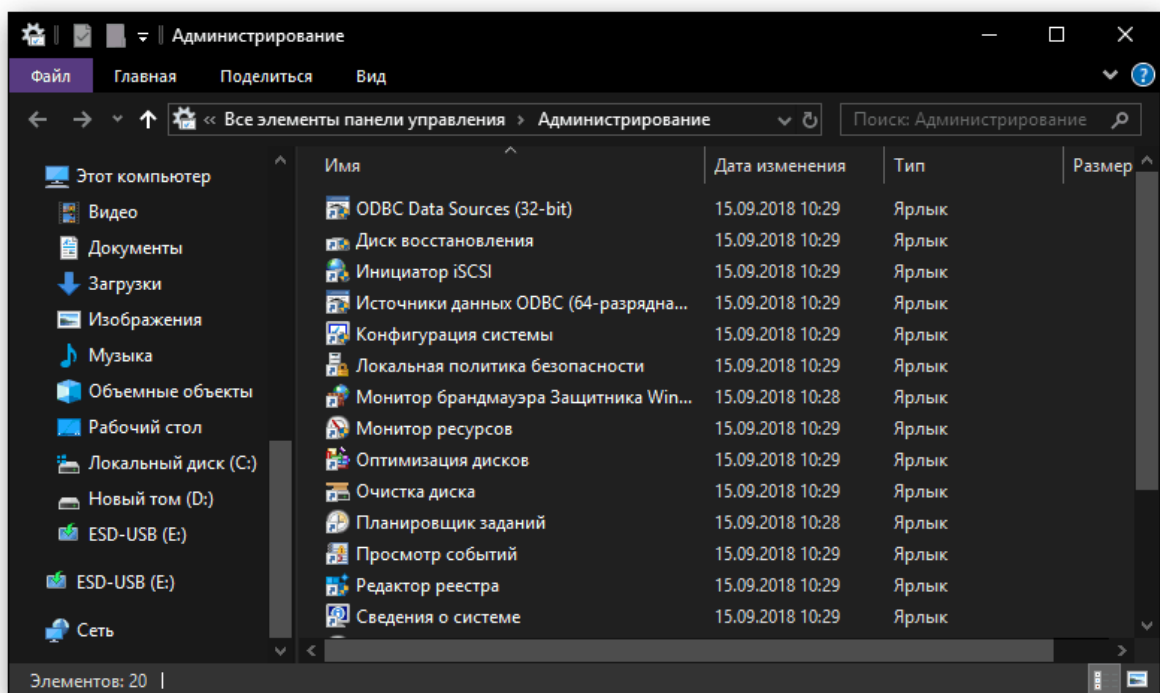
Администрирование

Файл Главная Поделиться Вид

« Все элементы панели управления › Администрирование

Поиск: Администрирование

Этот компьютер
Видео
Документы
Загрузки
Изображения
Музыка
Объемные объекты
Рабочий стол
Локальный диск (C:)
Новый том (D:)
ESD-USB (E:)
ESD-USB (E:)
Сеть

| Имя | Дата изменения | Тип | Размер |
|---|---|---|---|
| ODBC Data Sources (32-bit) | 15.09.2018 10:29 | Ярлык | |
| Диск восстановления | 15.09.2018 10:29 | Ярлык | |
| Инициатор iSCSI | 15.09.2018 10:29 | Ярлык | |
| Источники данных ODBC (64-разрядна... | 15.09.2018 10:29 | Ярлык | |
| Конфигурация системы | 15.09.2018 10:29 | Ярлык | |
| Локальная политика безопасности | 15.09.2018 10:29 | Ярлык | |
| Монитор брандмауэра Защитника Win... | 15.09.2018 10:28 | Ярлык | |
| Монитор ресурсов | 15.09.2018 10:29 | Ярлык | |
| Оптимизация дисков | 15.09.2018 10:29 | Ярлык | |
| Очистка диска | 15.09.2018 10:29 | Ярлык | |
| Планировщик заданий | 15.09.2018 10:28 | Ярлык | |
| Просмотр событий | 15.09.2018 10:29 | Ярлык | |
| Редактор реестра | 15.09.2018 10:29 | Ярлык | |
| Сведения о системе | 15.09.2018 10:29 | Ярлык | |

Элементов: 20